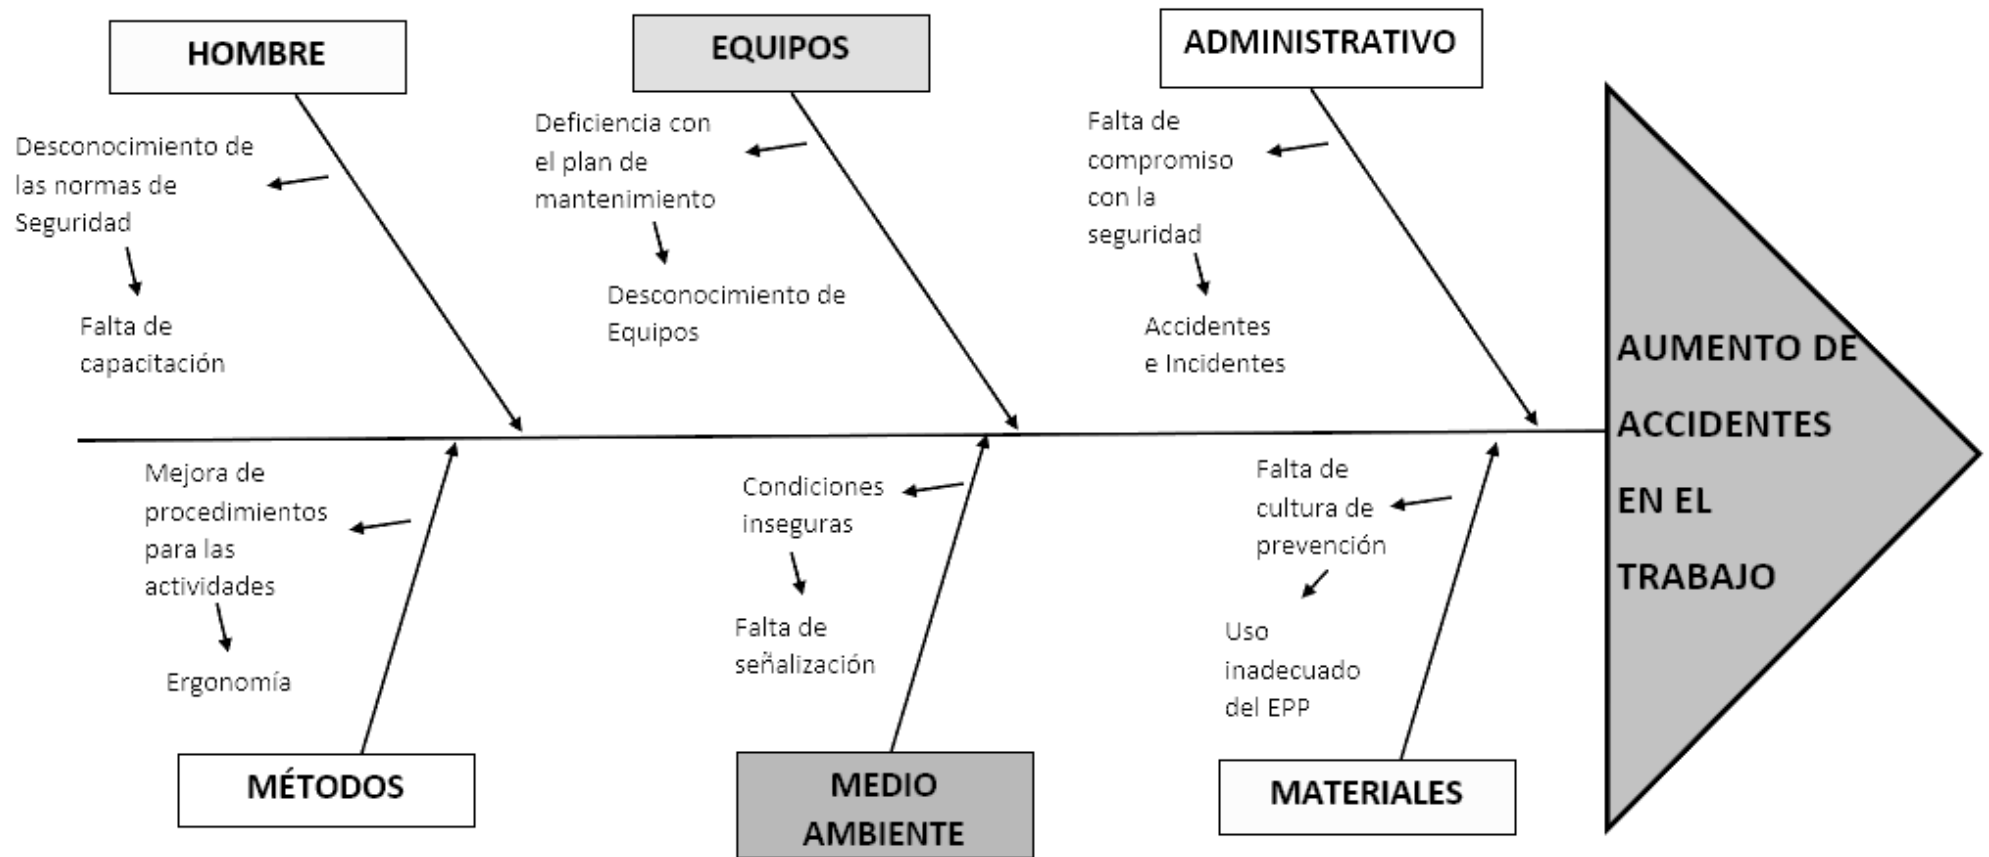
HOMBRE

Desconocimiento de las normas de Seguridad

Falta de capacitación

EQUIPOS

Deficiencia con el plan de mantenimiento

Desconocimiento de Equipos

ADMINISTRATIVO

Falta de compromiso con la seguridad

Accidentes e Incidentes

AUMENTO DE ACCIDENTES EN EL TRABAJO

Mejora de procedimientos para las actividades

Ergonomía

MÉTODOS

Condiciones inseguras

Falta de señalización

MEDIO AMBIENTE

Falta de cultura de prevención

Uso inadecuado del EPP

MATERIALES